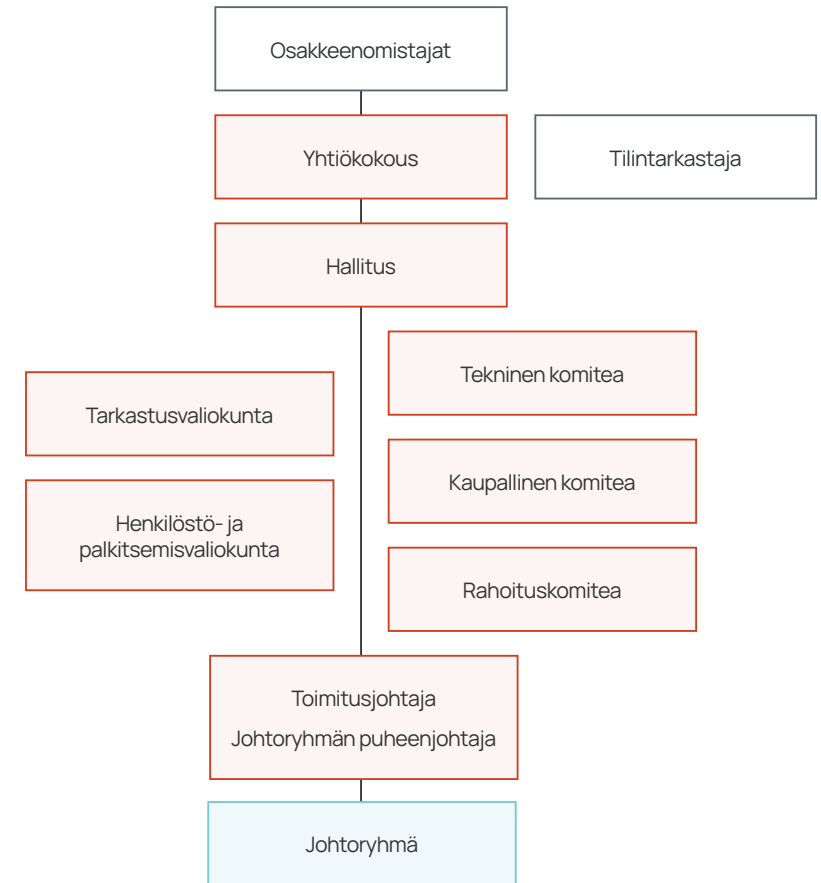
Osakkeenomistajat

Yhtiökokous

Tilintarkastaja

Hallitus

Tekninen komitea

Tarkastusvaliokunta

Kaupallinen komitea

Henkilöstö- ja palkitsemisvaliokunta

Rahoituskomitea

Toimitusjohtaja

Johtoryhmän puheenjohtaja

Johtoryhmä